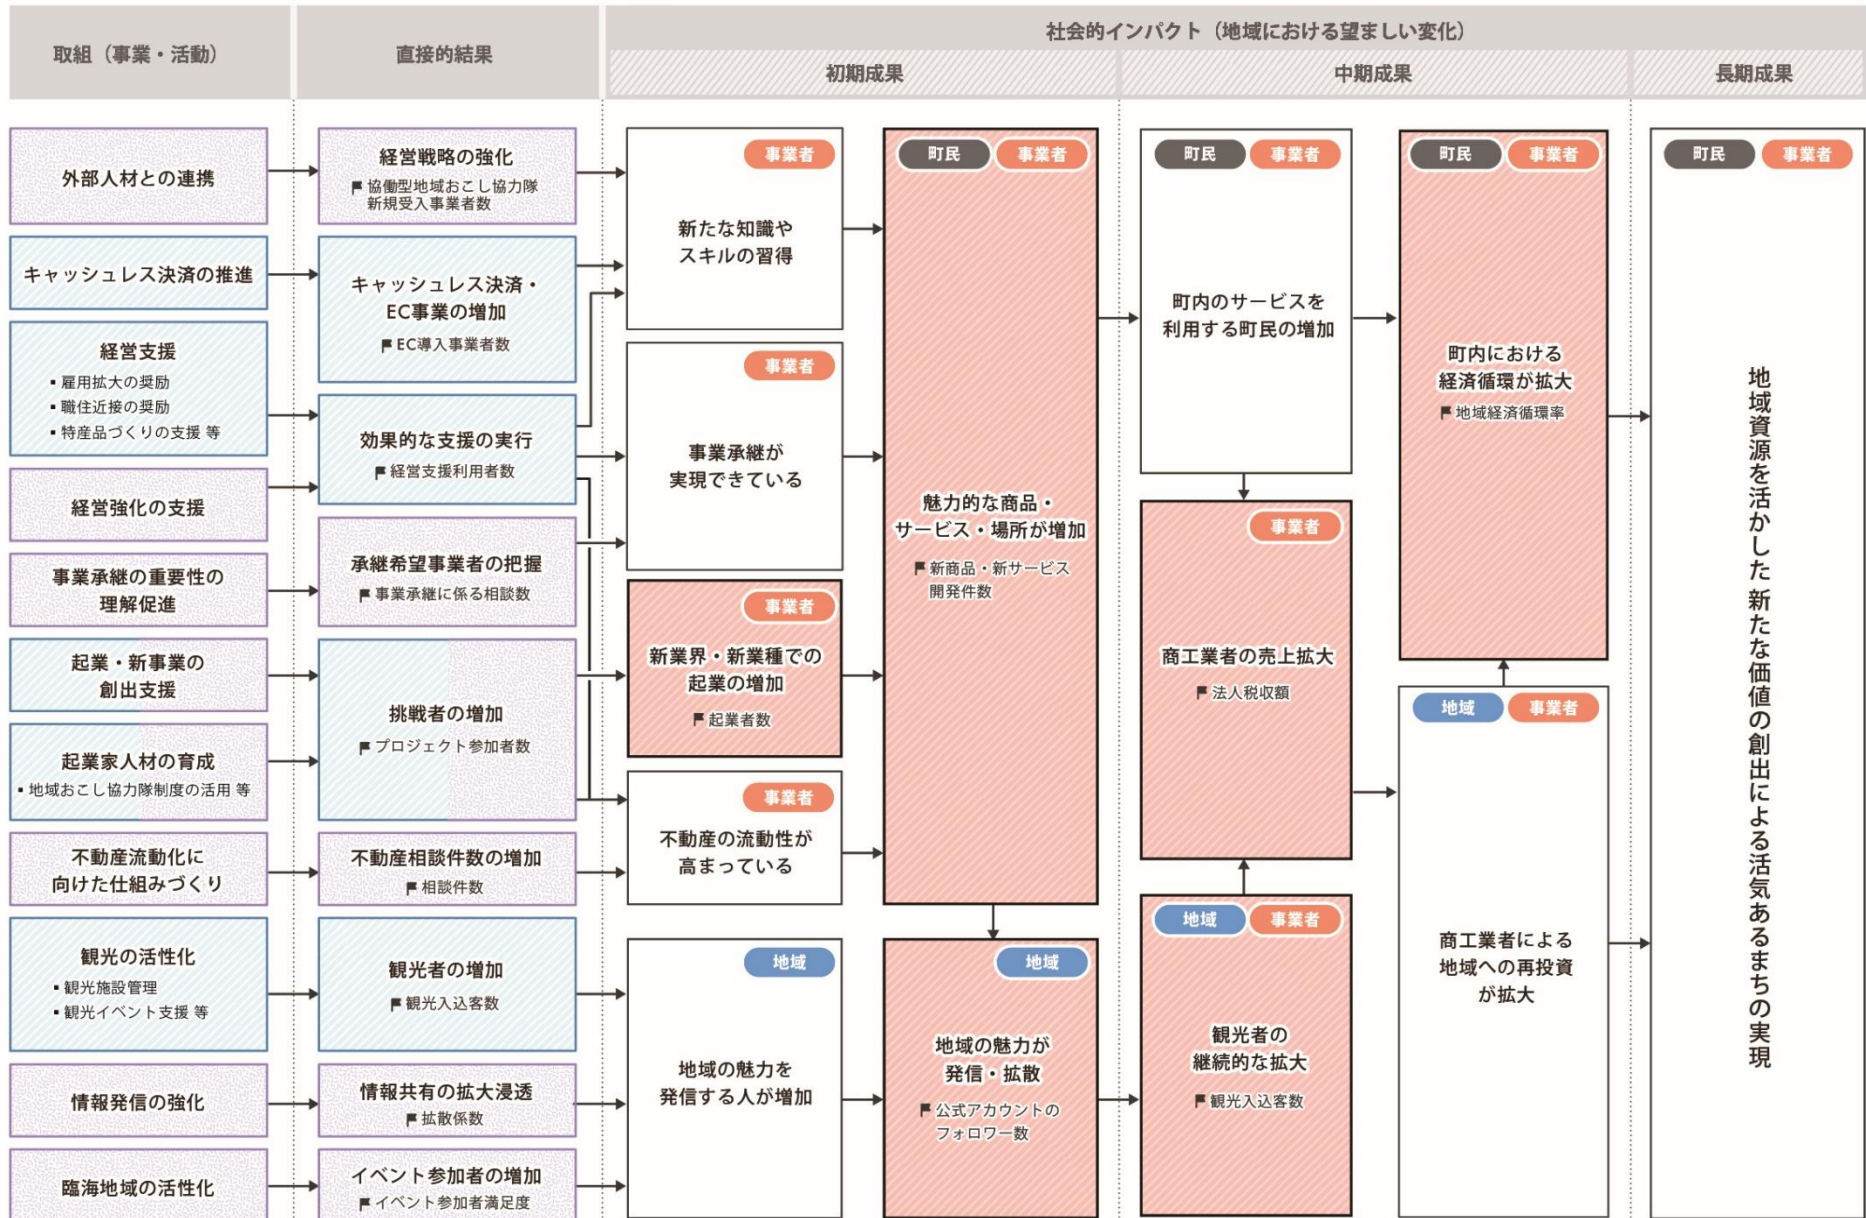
取組（事業・活動）

直接的結果

社会的インパクト（地域における望ましい変化）

初期成果

中期成果

長期成果

外部人材との連携

キャッシュレス決済の推進

経営支援
・雇用拡大の奨励
・職住近接の奨励
・特産品づくりの支援 等

経営強化の支援

事業承継の重要性の理解促進

起業・新事業の創出支援

起業家人材の育成
・地域おこし協力隊制度の活用 等

不動産流動化に向けた仕組みづくり

観光の活性化
・観光施設管理
・観光イベント支援 等

情報発信の強化

臨海地域の活性化

経営戦略の強化
協働型地域おこし協力隊新規受入事業者数

キャッシュレス決済・EC事業の増加
EC導入事業者数

効果的な支援の実行
経営支援利用者数

承継希望事業者の把握
事業承継に係る相談数

挑戦者の増加
プロジェクト参加者数

不動産相談件数の増加
相談件数

観光者の増加
観光入込客数

情報共有の拡大浸透
拡散係数

イベント参加者の増加
イベント参加者満足度

事業者
新たな知識やスキルの習得

事業者
事業承継が実現できている

事業者
新業界・新業種での起業の増加
起業者数

事業者
不動産の流動性が高まっている

地域
地域の魅力を発信する人が増加

町民 事業者
魅力的な商品・サービス・場所が増加
新商品・新サービス開発件数

地域
地域の魅力が発信・拡散
公式アカウントのフォロワー数

町民 事業者
町内のサービスを利用する町民の増加

事業者
商工業者の売上拡大
法人税収額

地域 事業者
観光者の継続的な拡大
観光入込客数

町民 事業者
町内における経済循環が拡大
地域経済循環率

地域 事業者
商工業者による地域への再投資が拡大

町民 事業者
地域資源を活かした新たな価値の創出による活気あるまちの実現